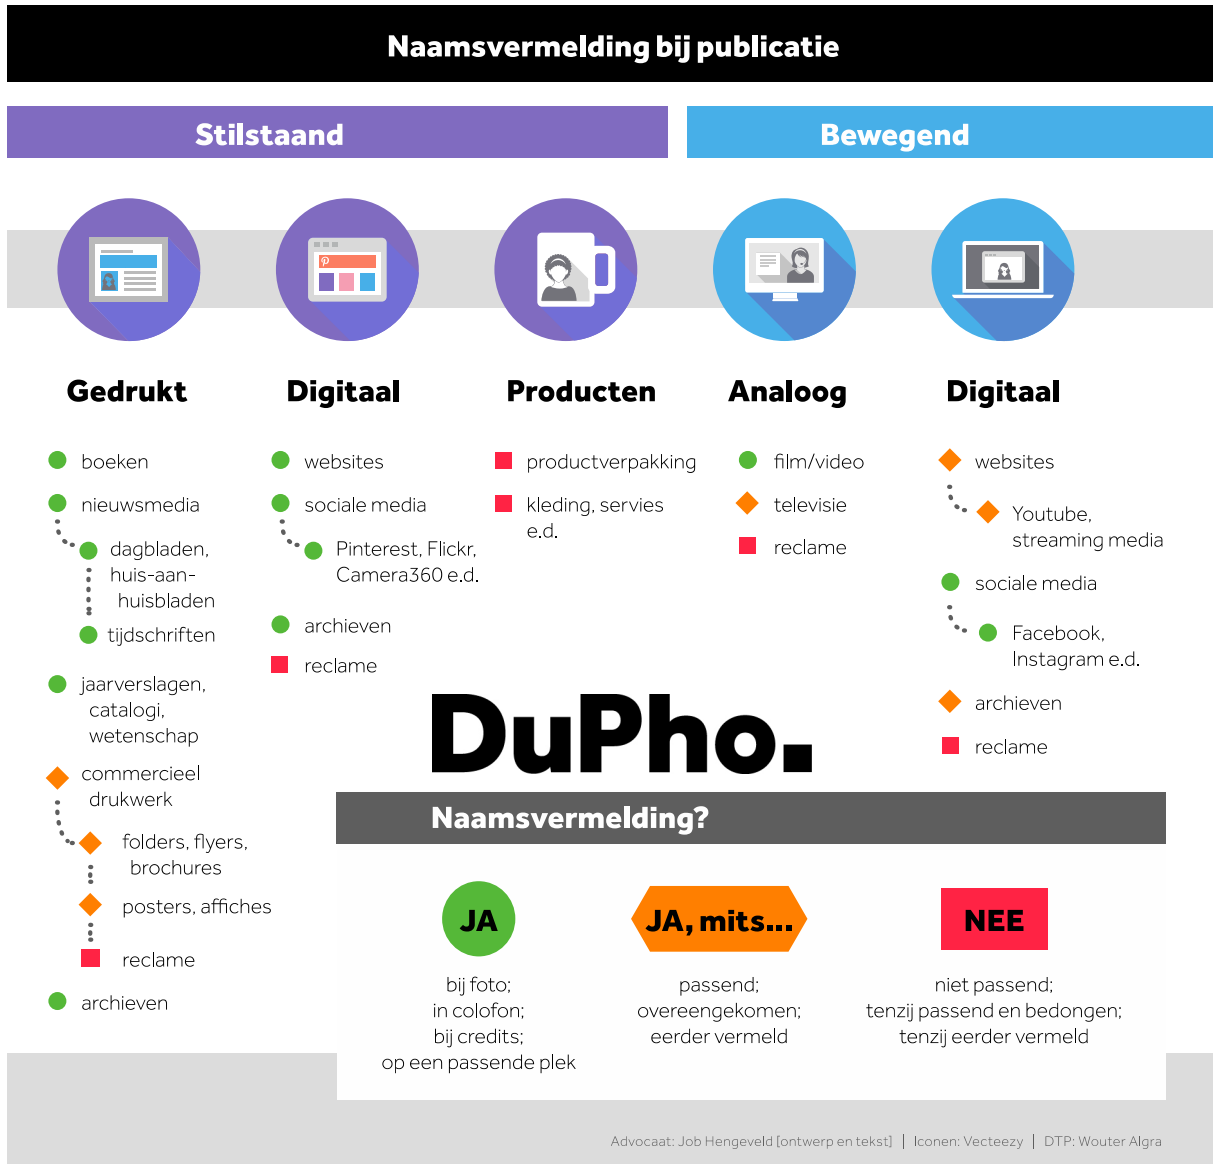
Naamsvermelding bij publicatie

Stilstaand

Bewegend

Gedrukt

boeken
nieuwsmedia
dagbladen, huis-aan-huisbladen
tijdschriften
jaarverslagen, catalogi, wetenschap
commercieel drukwerk
folders, flyers, brochures
posters, affiches
reclame
archieven

Digitaal

websites
sociale media
Pinterest, Flickr, Camera360 e.d.
archieven
reclame

Producten

productverpakking
kleding, servies e.d.

Analoog

film/video
televisie
reclame

Digitaal

websites
Youtube, streaming media
sociale media
Facebook, Instagram e.d.
archieven
reclame

DuPho.

Naamsvermelding?

JA
bij foto;
in colofon;
bij credits;
op een passende plek

JA, mits...
passend;
overeengekomen;
eerder vermeld

NEE
niet passend;
tenzij passend en bedongen;
tenzij eerder vermeld

Advocaat: Job Hengeveld (ontwerp en tekst) | Iconen: Vecteezy | DTP: Wouter Algra